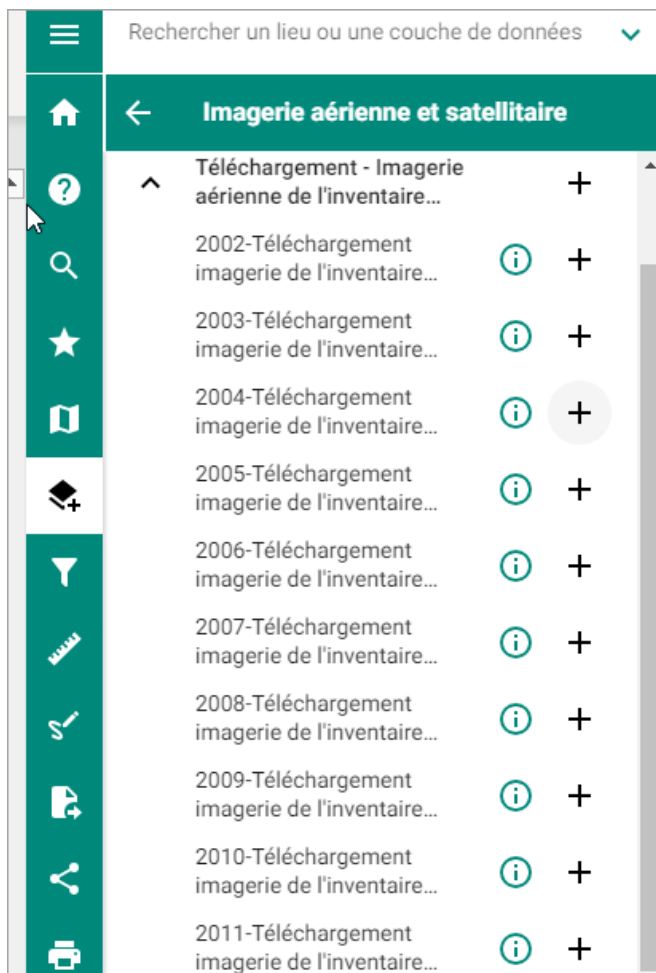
Rechercher un lieu ou une couche de données

Imagerie aérienne et satellitaire

Téléchargement - Imagerie aérienne de l'inventaire...

2002-Téléchargement imagerie de l'inventaire...

2003-Téléchargement imagerie de l'inventaire...

2004-Téléchargement imagerie de l'inventaire...

2005-Téléchargement imagerie de l'inventaire...

2006-Téléchargement imagerie de l'inventaire...

2007-Téléchargement imagerie de l'inventaire...

2008-Téléchargement imagerie de l'inventaire...

2009-Téléchargement imagerie de l'inventaire...

2010-Téléchargement imagerie de l'inventaire...

2011-Téléchargement imagerie de l'inventaire...